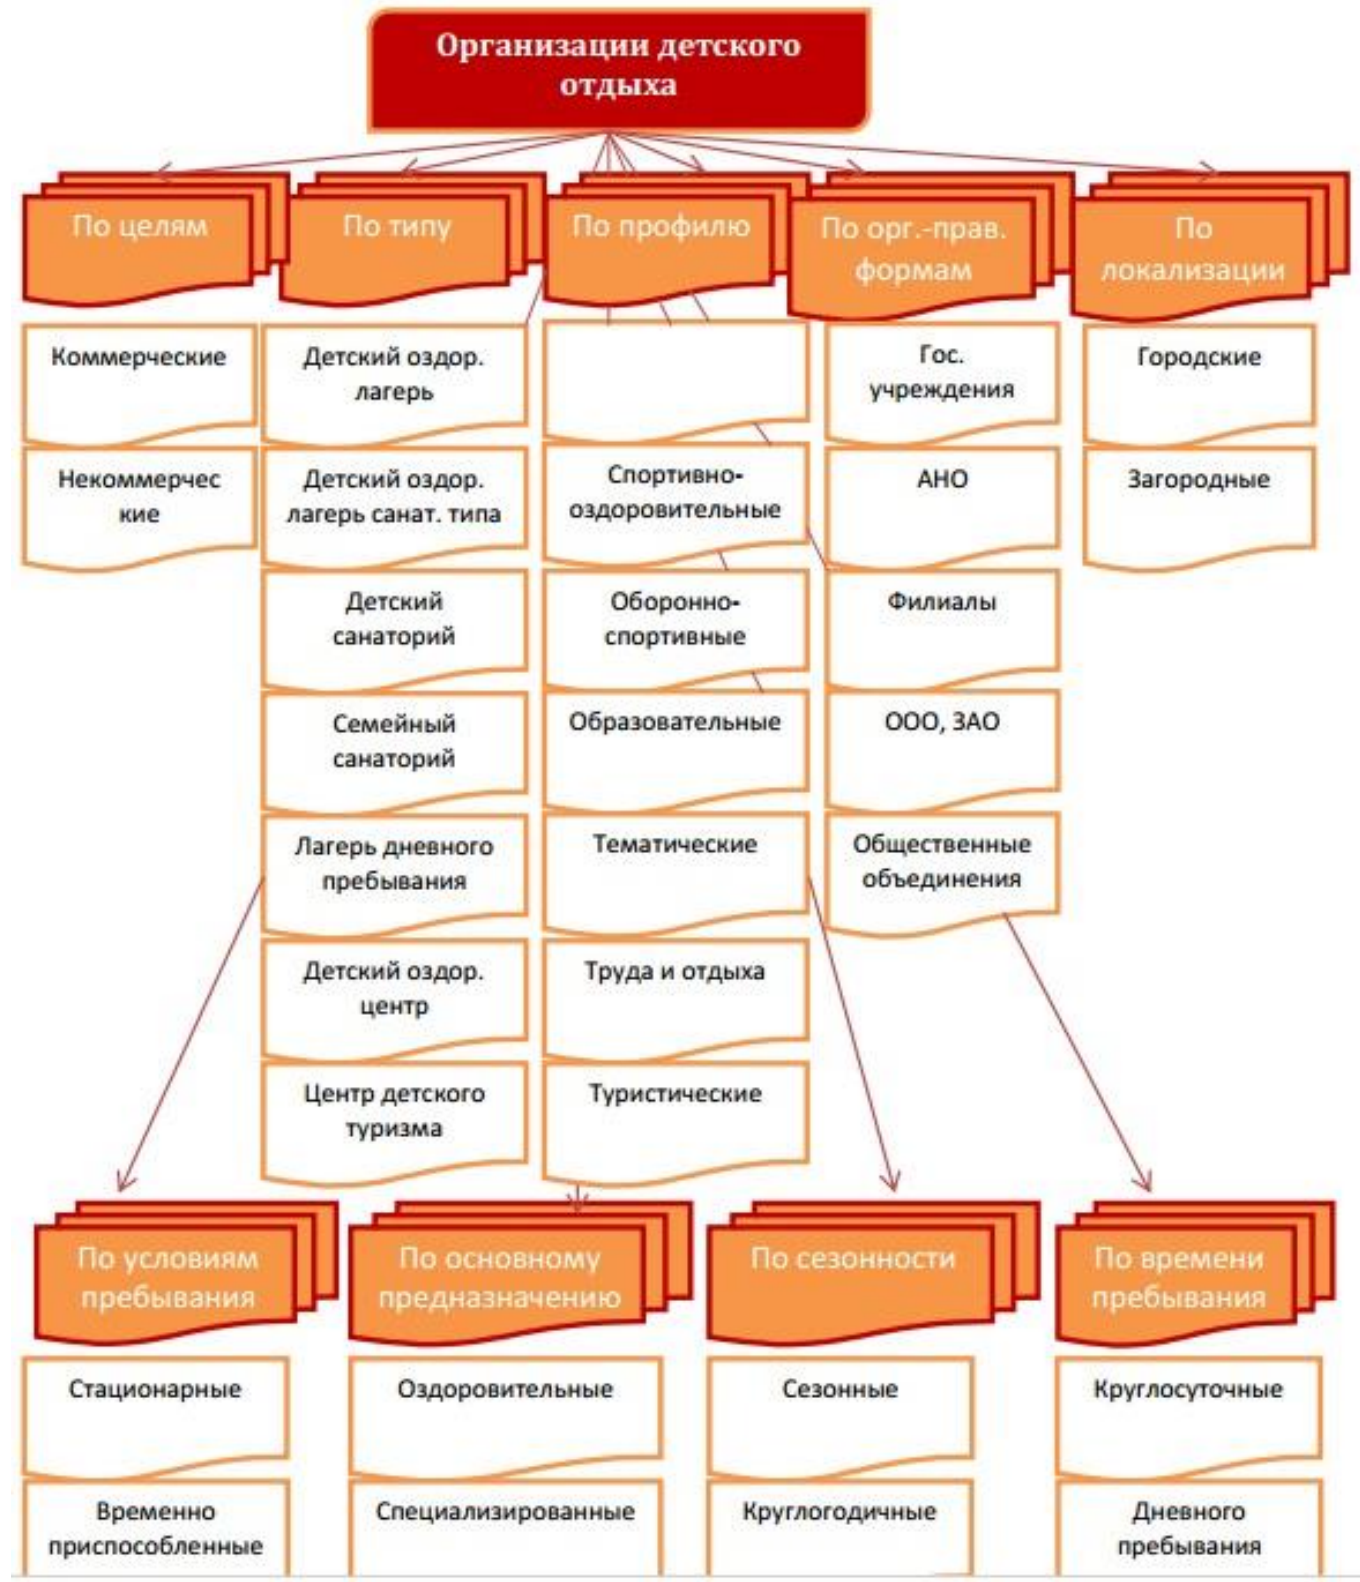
Организации детского отдыха

По целям

Коммерческие

Некоммерческие

По типу

Детский оздор. лагерь

Детский оздор. лагерь санат. типа

Детский санаторий

Семейный санаторий

Лагерь дневного пребывания

Детский оздор. центр

Центр детского туризма

По профилю

Спортивно-оздоровительные

Оборонно-спортивные

Образовательные

Тематические

Труда и отдыха

Туристические

По орг.-прав. формам

Гос. учреждения

АНО

Филиалы

ООО, ЗАО

Общественные объединения

По локализации

Городские

Загородные

По условиям пребывания

Стационарные

Временно приспособленные

По основному предназначению

Оздоровительные

Специализированные

По сезонности

Сезонные

Круглогодичные

По времени пребывания

Круглосуточные

Дневного пребывания